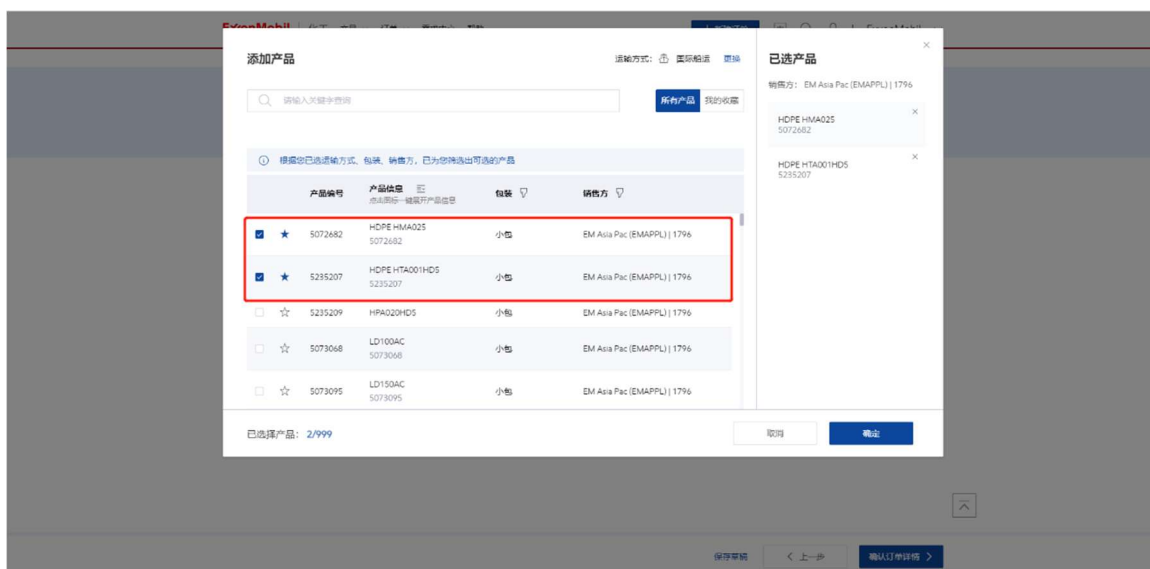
添加产品

运输方式： 国际船运 更换

请输入关键字查询

所有产品 我的收藏

ⓘ 根据您已选运输方式、包装、销售方，已为您筛选出可选的产品

| | | 产品编号 | 产品信息 点击图标一键展开产品信息 | 包装 | 销售方 |
|---|---|---|---|---|---|
| ☑ | ★ | 5072682 | HDPE HMA025 5072682 | 小包 | EM Asia Pac (EMAPPL) \| 1796 |
| ☑ | ★ | 5235207 | HDPE HTA001HD5 5235207 | 小包 | EM Asia Pac (EMAPPL) \| 1796 |
| ☐ | ☆ | 5235209 | HPA020HD5 | 小包 | EM Asia Pac (EMAPPL) \| 1796 |
| ☐ | ☆ | 5073068 | LD100AC 5073068 | 小包 | EM Asia Pac (EMAPPL) \| 1796 |
| ☐ | ☆ | 5073095 | LD150AC 5073095 | 小包 | EM Asia Pac (EMAPPL) \| 1796 |

已选择产品： 2/999

取消 确定

已选产品

销售方： EM Asia Pac (EMAPPL) | 1796

HDPE HMA025
5072682

HDPE HTA001HD5
5235207

保存草稿 〈 上一步 确认订单详情 〉